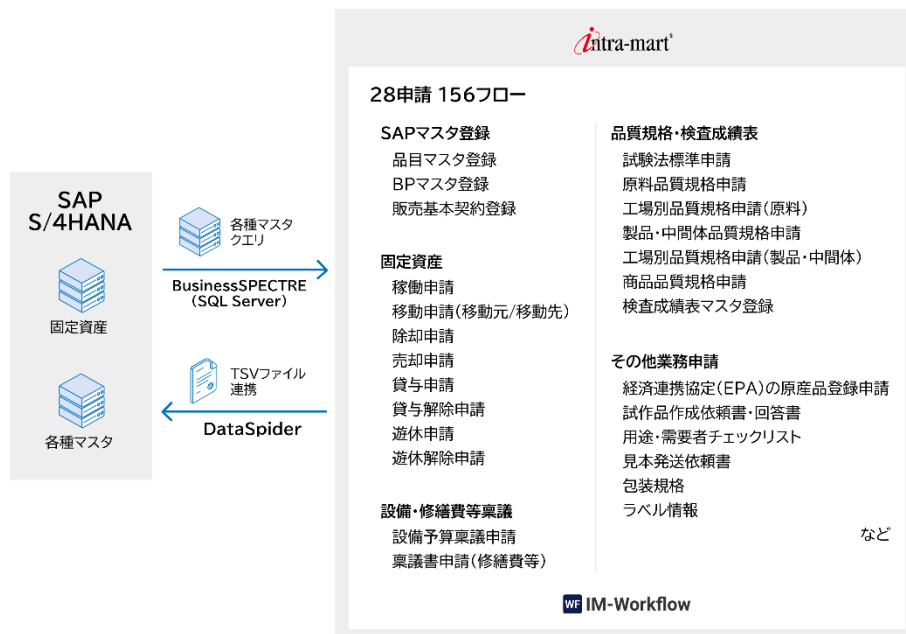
SAP
S/4HANA

固定資産

各種マスタ

各種マスタ
クエリ

BusinessSPECTRE
（SQL Server）

TSVファイル
連携

DataSpider

intra-mart

28申請 156フロー

SAPマスタ登録
品目マスタ登録
BPマスタ登録
販売基本契約登録

固定資産
稼働申請
移動申請（移動元/移動先）
除却申請
売却申請
貸与申請
貸与解除申請
遊休申請
遊休解除申請

設備・修繕費等稟議
設備予算稟議申請
稟議書申請（修繕費等）

品質規格・検査成績表
試験法標準申請
原料品質規格申請
工場別品質規格申請（原料）
製品・中間体品質規格申請
工場別品質規格申請（製品・中間体）
商品品質規格申請
検査成績表マスタ登録

その他業務申請
経済連携協定（EPA）の原産品登録申請
試作品作成依頼書・回答書
用途・需要者チェックリスト
見本発送依頼書
包装規格
ラベル情報

など

WF IM-Workflow